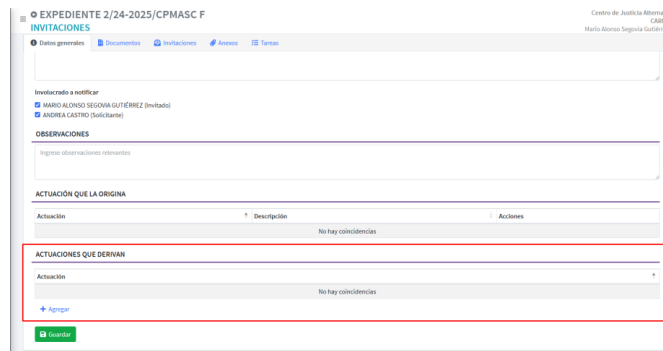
EXPEDIENTE 2/24-2025/CPMASC F
INVITACIONES

Centro de Justicia Alterna
CAR
Mario Alonso Segovia Gutiér

Datos generales | Documentos | Invitaciones | Anexos | Tareas

Involucrado a notificar
MARIO ALONSO SEGOVIA GUTIÉRREZ (Invitado)
ANDREA CASTRO (Solicitante)

OBSERVACIONES

Ingrese observaciones relevantes

ACTUACIÓN QUE LA ORIGINA

| Actuación | Descripción | Acciones |
|---|---|---|
| No hay coincidencias | | |

ACTUACIONES QUE DERIVAN

| Actuación |
|---|
| No hay coincidencias |

+ Agregar

Guardar